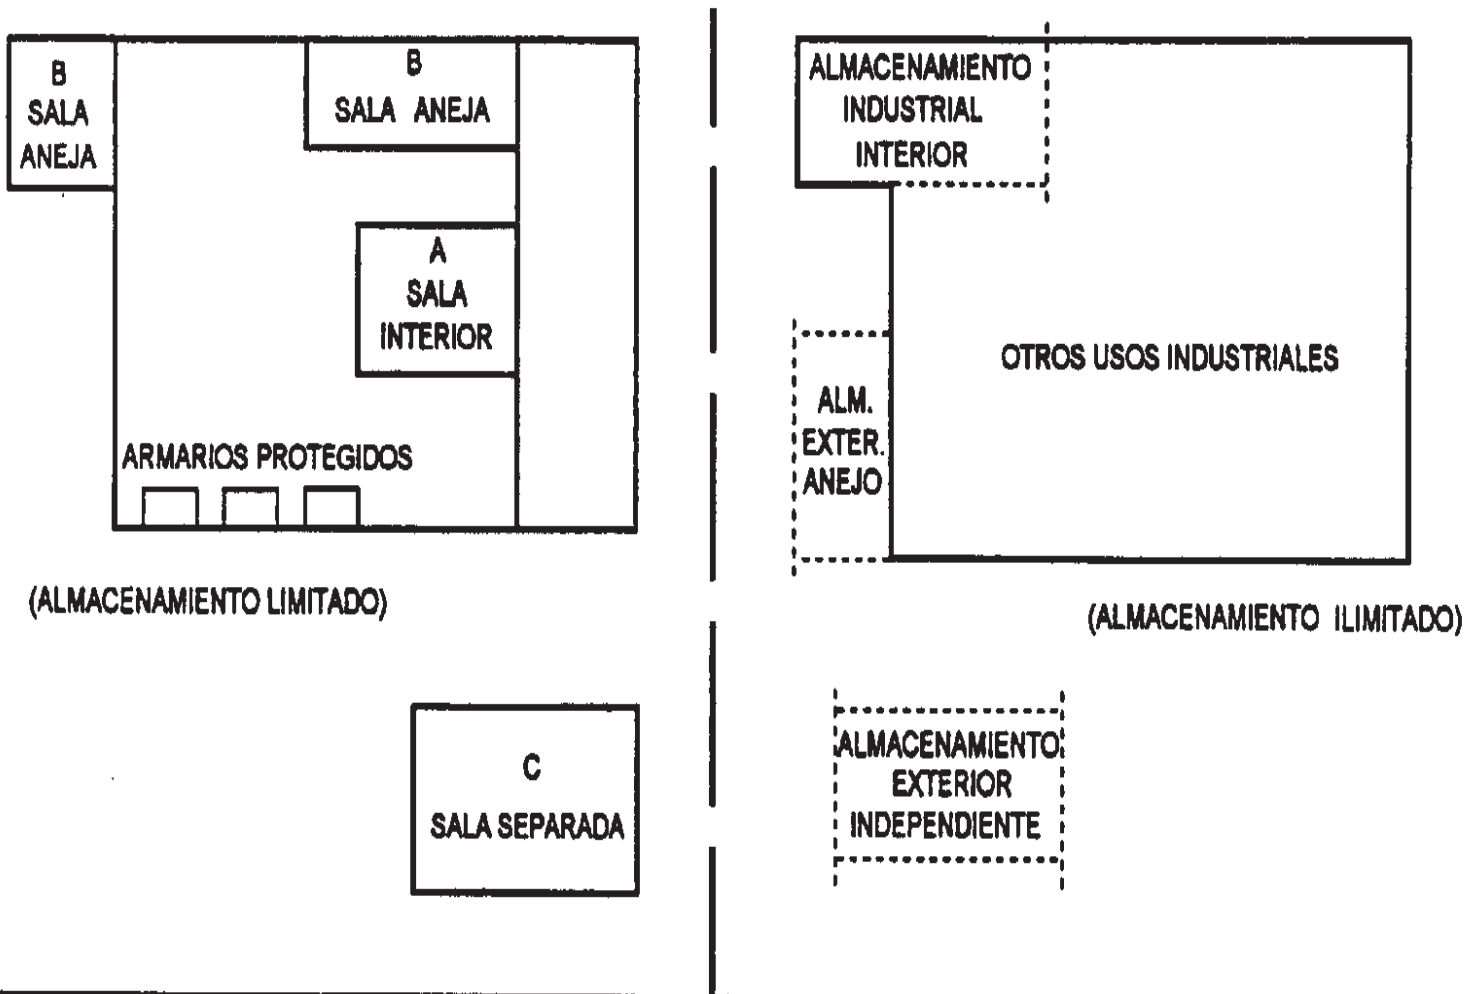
B
SALA
ANEJA

B
SALA ANEJA

A
SALA
INTERIOR

ARMARIOS PROTEGIDOS

(ALMACENAMIENTO LIMITADO)

C
SALA SEPARADA

ALMACENAMIENTO
INDUSTRIAL
INTERIOR

ALM.
EXTER.
ANEJO

OTROS USOS INDUSTRIALES

(ALMACENAMIENTO ILIMITADO)

ALMACENAMIENTO
EXTERIOR
INDEPENDIENTE